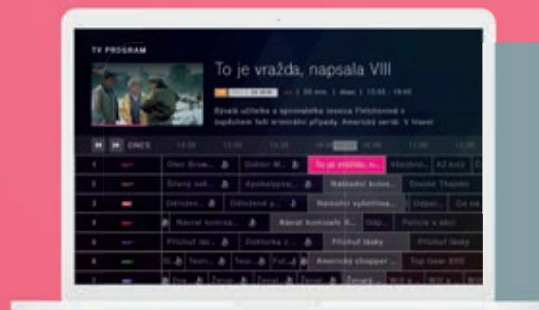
TV PROGRAM

To je vražda, napsala VIII

Bývalá učitelka a spisovatelka Jessica Fletcherová s úspěchem řeší kriminální případy. Americký seriál. V hlavní

DNES

To je vražda, n...

Hledání ...

Az kolo

Dok

Oběť Brow...

Doktor M...

Šťastný ...

Apokalypsa...

Nákladní kolos...

Divoké Thajsko

Odložen...

Odložené p...

Nanebe vyfuknut...

Odpad...

Ce na

Návrat holičsk...

Návrat holičské k...

Pohled z okna

Přichut lásky

Doktorka z...

Přichut lásky

Přichut lásky

Americký chopper ...

Top Gear XXI

Ženy...

Ženy...

Ženy...

Ženy...